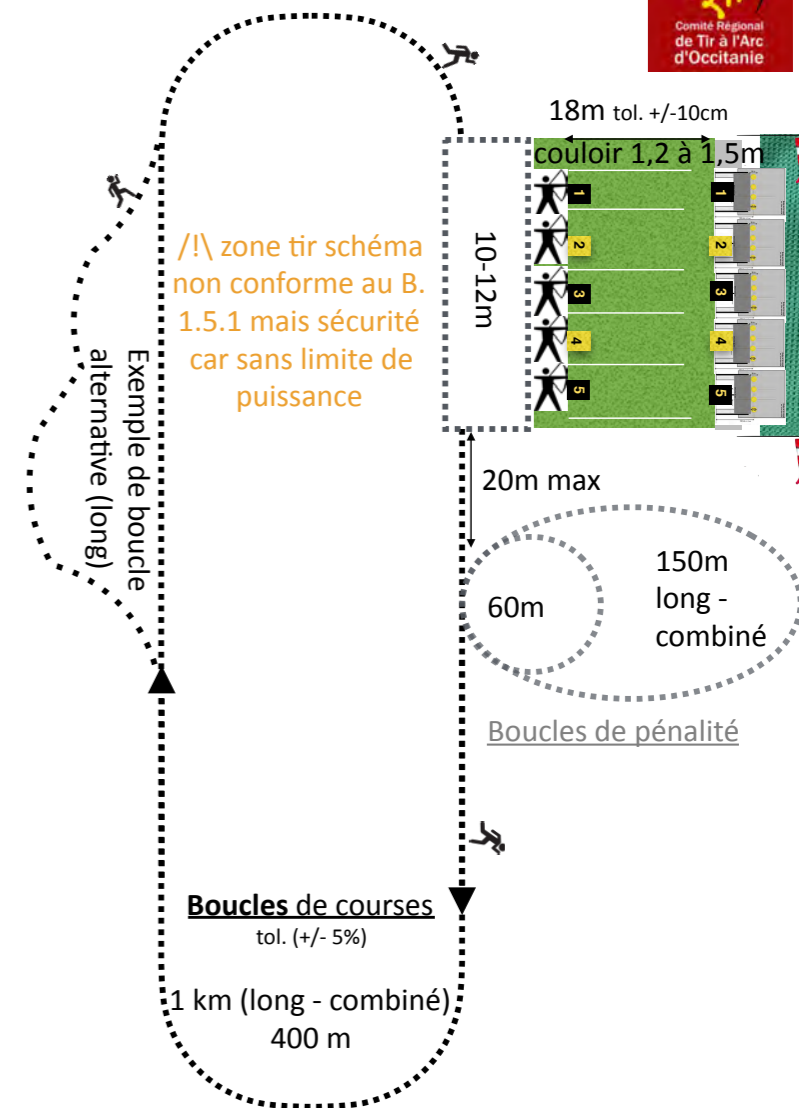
Comité Régional de Tir à l'Arc d'Occitanie

18m tol. +/-10cm

couloir 1,2 à 1,5m

1
2
3
4
5

1
2
3
4
5

10-12m

/!\ zone tir schéma non conforme au B. 1.5.1 mais sécurité car sans limite de puissance

Exemple de boucle alternative (long)

20m max

60m

150m long - combiné

Boucles de pénalité

**Boucles** de courses
tol. (+/- 5%)

1 km (long - combiné)
400 m